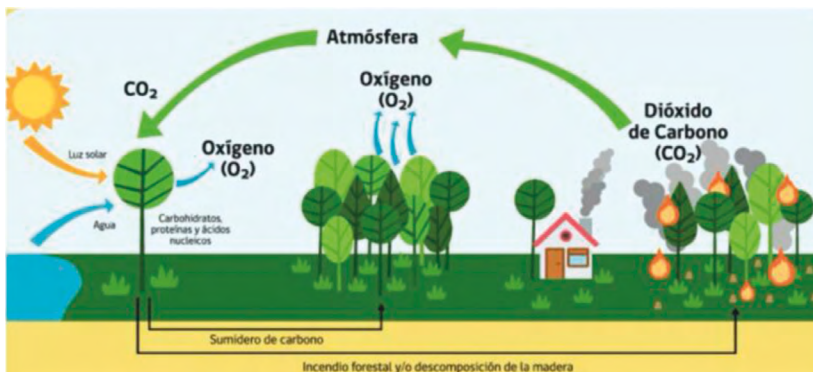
Atmósfera

$CO_2$

Oxígeno ($O_2$)

Dióxido de Carbono ($CO_2$)

Luz solar

Oxígeno ($O_2$)

Agua

Carbohidratos, proteínas y ácidos nucleicos

Sumidero de carbono

Incendio forestal y/o descomposición de la madera